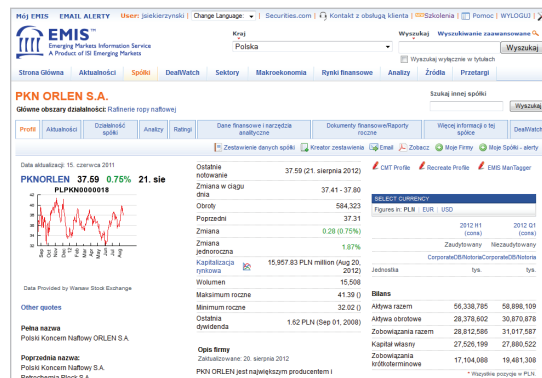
Mój EMIS EMAIL ALERTY User: jsiekierzynski | Change Language: | Securities.com | Kontakt z obsługą klienta | Szkolenia | Pomoc | WYLOGUJ

EMIS Emerging Markets Information Service A Product of ISI Emerging Markets

Kraj
Polska

Wyszukaj Wyszukiwanie zaawansowane
Wyszukaj
Wyszukaj wyłącznie w tytułach

Strona Główna | Aktualności | Spółki | DealWatch | Sektory | Makroekonomia | Rynki finansowe | Analizy | Źródła | Przetargi

PKN ORLEN S.A.
Główne obszary działalności: Rafinerie ropy naftowej

Szukaj innej spółki
Wyszukaj

Profil | Aktualności | Działalność spółki | Analizy | Ratingi | Dane finansowe i narzędzia analityczne | Dokumenty finansowe/Raporty roczne | Więcej informacji o tej spółce | DealWatch

Zestawienie danych spółki | Kreator zestawienia | Email | Zobacz | Moje Firmy | Moje Spółki - alerty

Data aktualizacji: 15. czerwca 2011

PKNORLEN 37.59 0.75% 21. sie
PLPKN0000018

Data Provided by Warsaw Stock Exchange

| Ostatnie notowanie | 37.59 (21. sierpnia 2012) |
|---|---|
| Zmiana w ciągu dnia | 37.41 - 37.80 |
| Obroty | 584,323 |
| Poprzedni | 37.31 |
| Zmiana | 0.28 (0.75%) |
| Zmiana jednoroczna | 1.87% |
| Kapitalizacja rynkowa | 15,957.83 PLN million (Aug 20, 2012) |
| Wolumen | 15,508 |
| Maksimum roczne | 41.39 () |
| Minimum roczne | 32.02 () |
| Ostatnia dywidenda | 1.62 PLN (Sep 01, 2008) |

CMT Profile | Recreate Profile | EMIS ManTagger

SELECT CURRENCY
Figures in: PLN | EUR | USD

| | 2012 H1 (cons) | 2012 Q1 (cons) |
|---|---|---|
| | Zaudytowany | Niezaudytowany |
| | CorporateDB/Notoria | CorporateDB/Notoria |
| Jednostka | tys. | tys. |

Bilans
| Aktywa razem | 56,338,785 | 58,898,109 |
|---|---|---|
| Aktywa obrotowe | 28,378,602 | 30,870,878 |
| Zobowiązania razem | 28,812,586 | 31,017,587 |
| Kapitał własny | 27,526,199 | 27,880,522 |
| Zobowiązania krótkoterminowe | 17,104,088 | 19,481,308 |

* Wszystkie pozycje w PLN.

Other quotes

Pełna nazwa
Polski Koncern Naftowy ORLEN S.A.

Poprzednia nazwa:
Polski Koncern Naftowy S.A.
Petrochemia Płock S.A.

Opis firmy
Zaktualizowane: 20. sierpnia 2012
PKN ORLEN jest największym producentem i